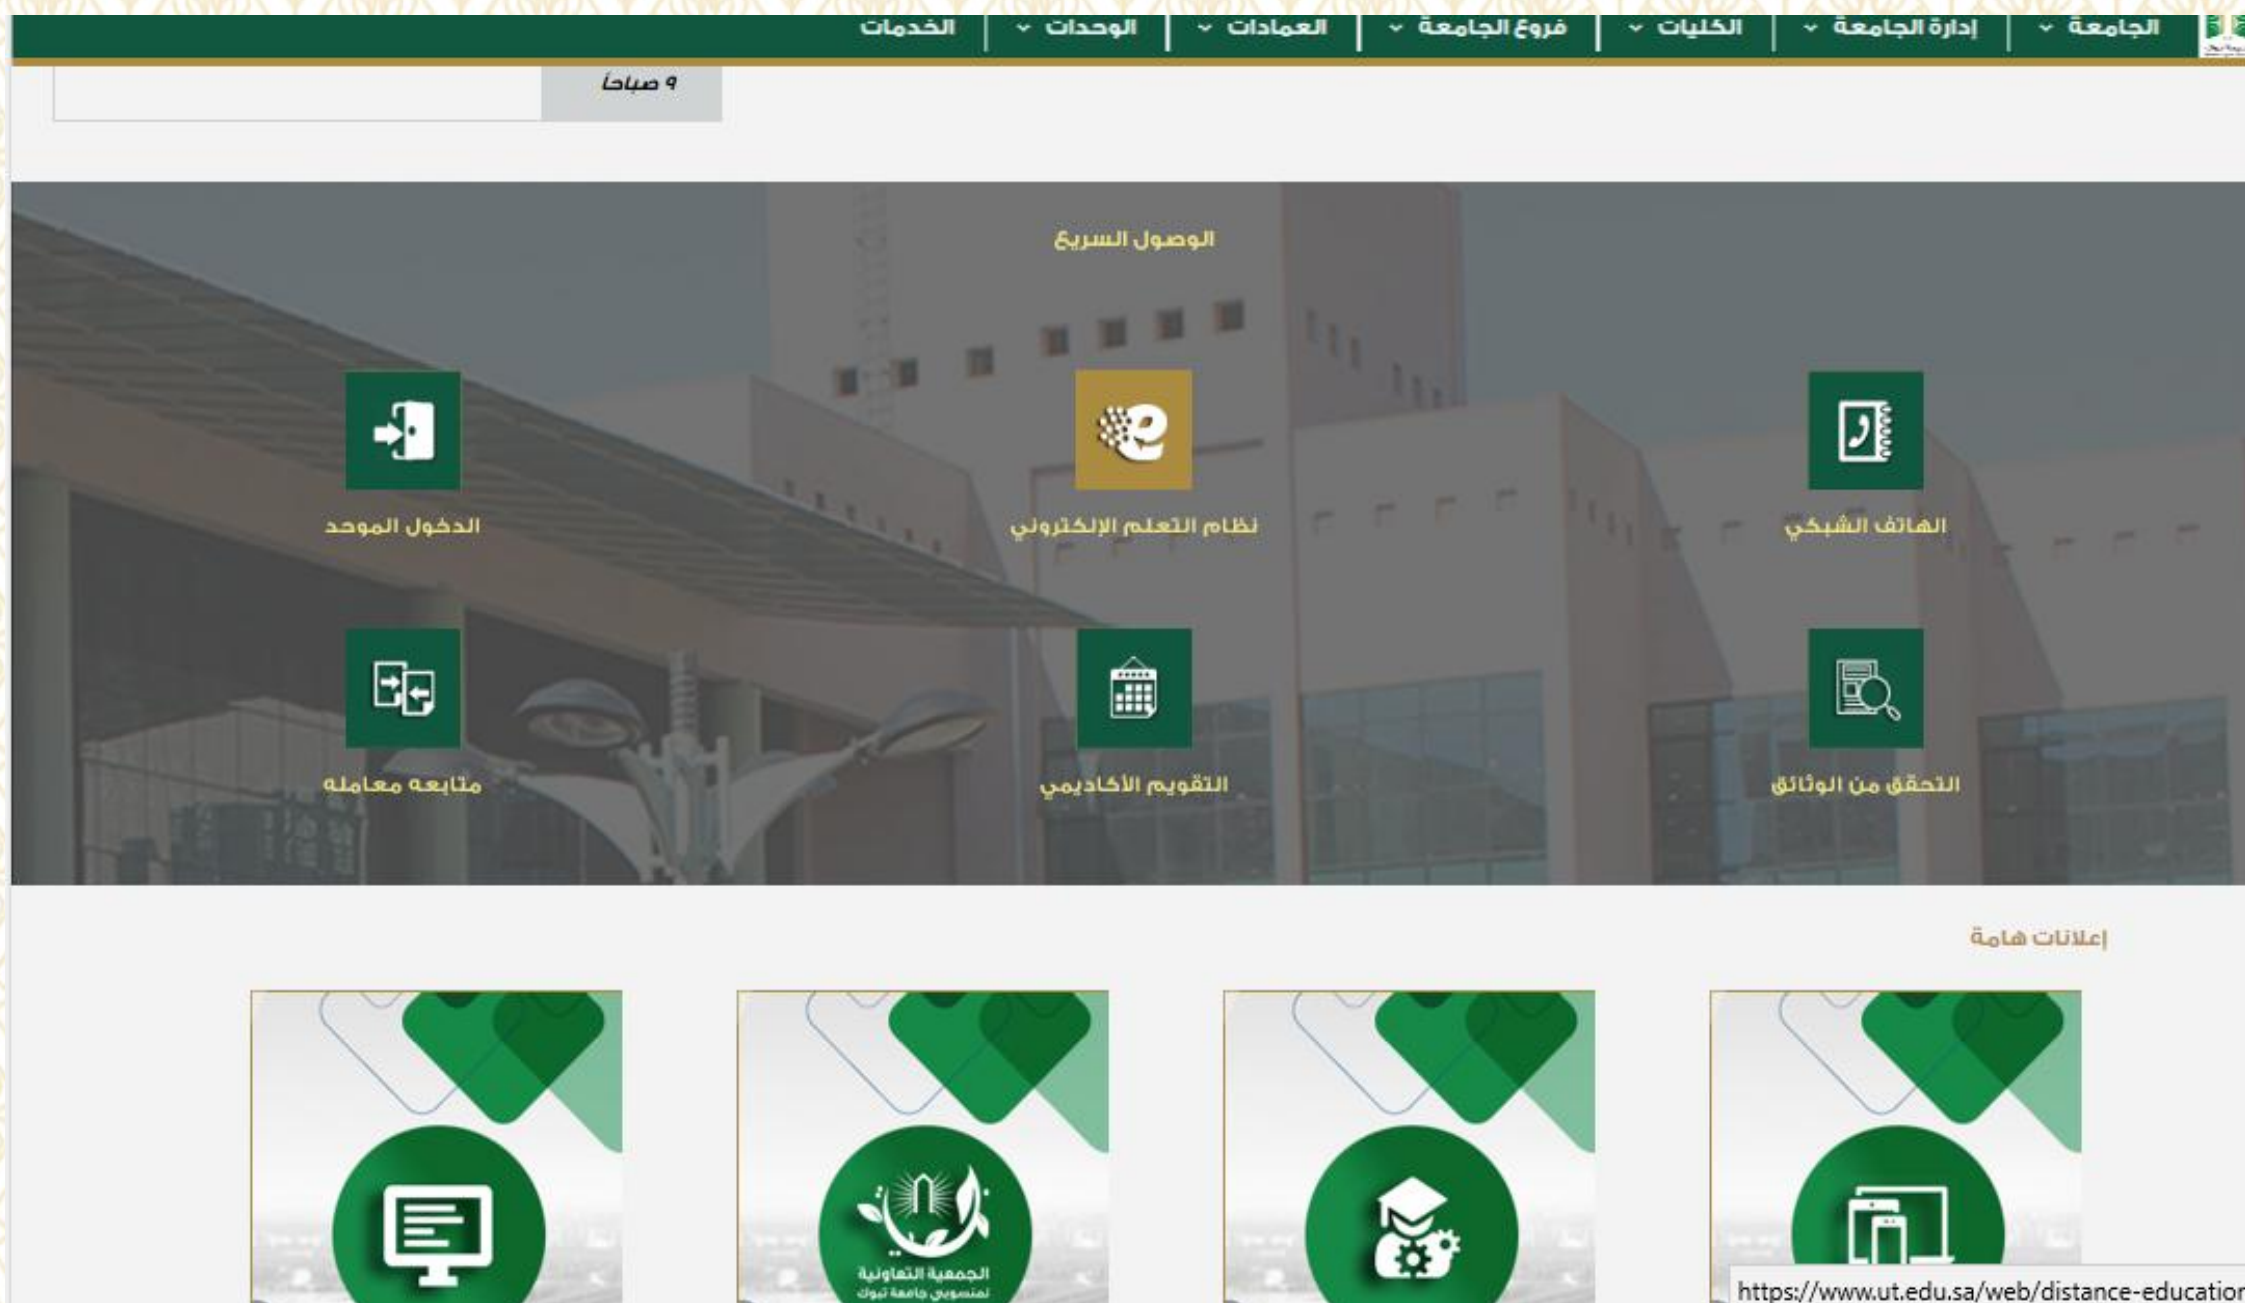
الجامعة ⌄ | إدارة الجامعة ⌄ | الكليات ⌄ | فروع الجامعة ⌄ | العمادات ⌄ | الوحدات ⌄ | الخدمات

٩ صباحاً

الوصول السريع

الهاتف الشبكي

نظام التعلم الإلكتروني

الدخول الموحد

التحقق من الوثائق

التقويم الأكاديمي

متابعه معامله

إعلانات هامة

الجمعية التعاونية
لمنسوبي جامعة تبوك

https://www.ut.edu.sa/web/distance-educatior